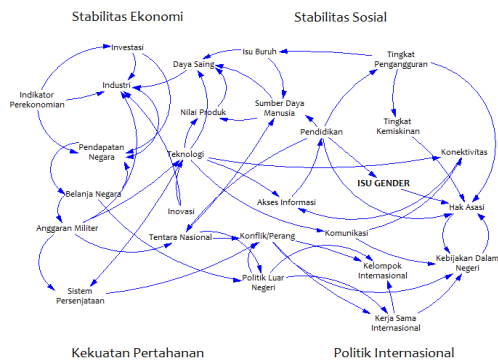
Stabilitas Ekonomi

Stabilitas Sosial

Investasi
Industri
Indikator Perekonomian
Pendapatan Negara
Belanja Negara
Anggaran Militer
Daya Saing
Nilai Produk
Teknologi
Inovasi
Isu Buruh
Sumber Daya Manusia
Tingkat Pengangguran
Tingkat Kemiskinan
Pendidikan
Konektivitas
ISU GENDER
Akses Informasi
Hak Asasi
Komunikasi
Kebijakan Dalam Negeri
Tentara Nasional
Konflik/Perang
Kelompok Internasional
Politik Luar Negeri
Kerja Sama Internasional
Sistem Persenjataan

Kekuatan Pertahanan

Politik Internasional